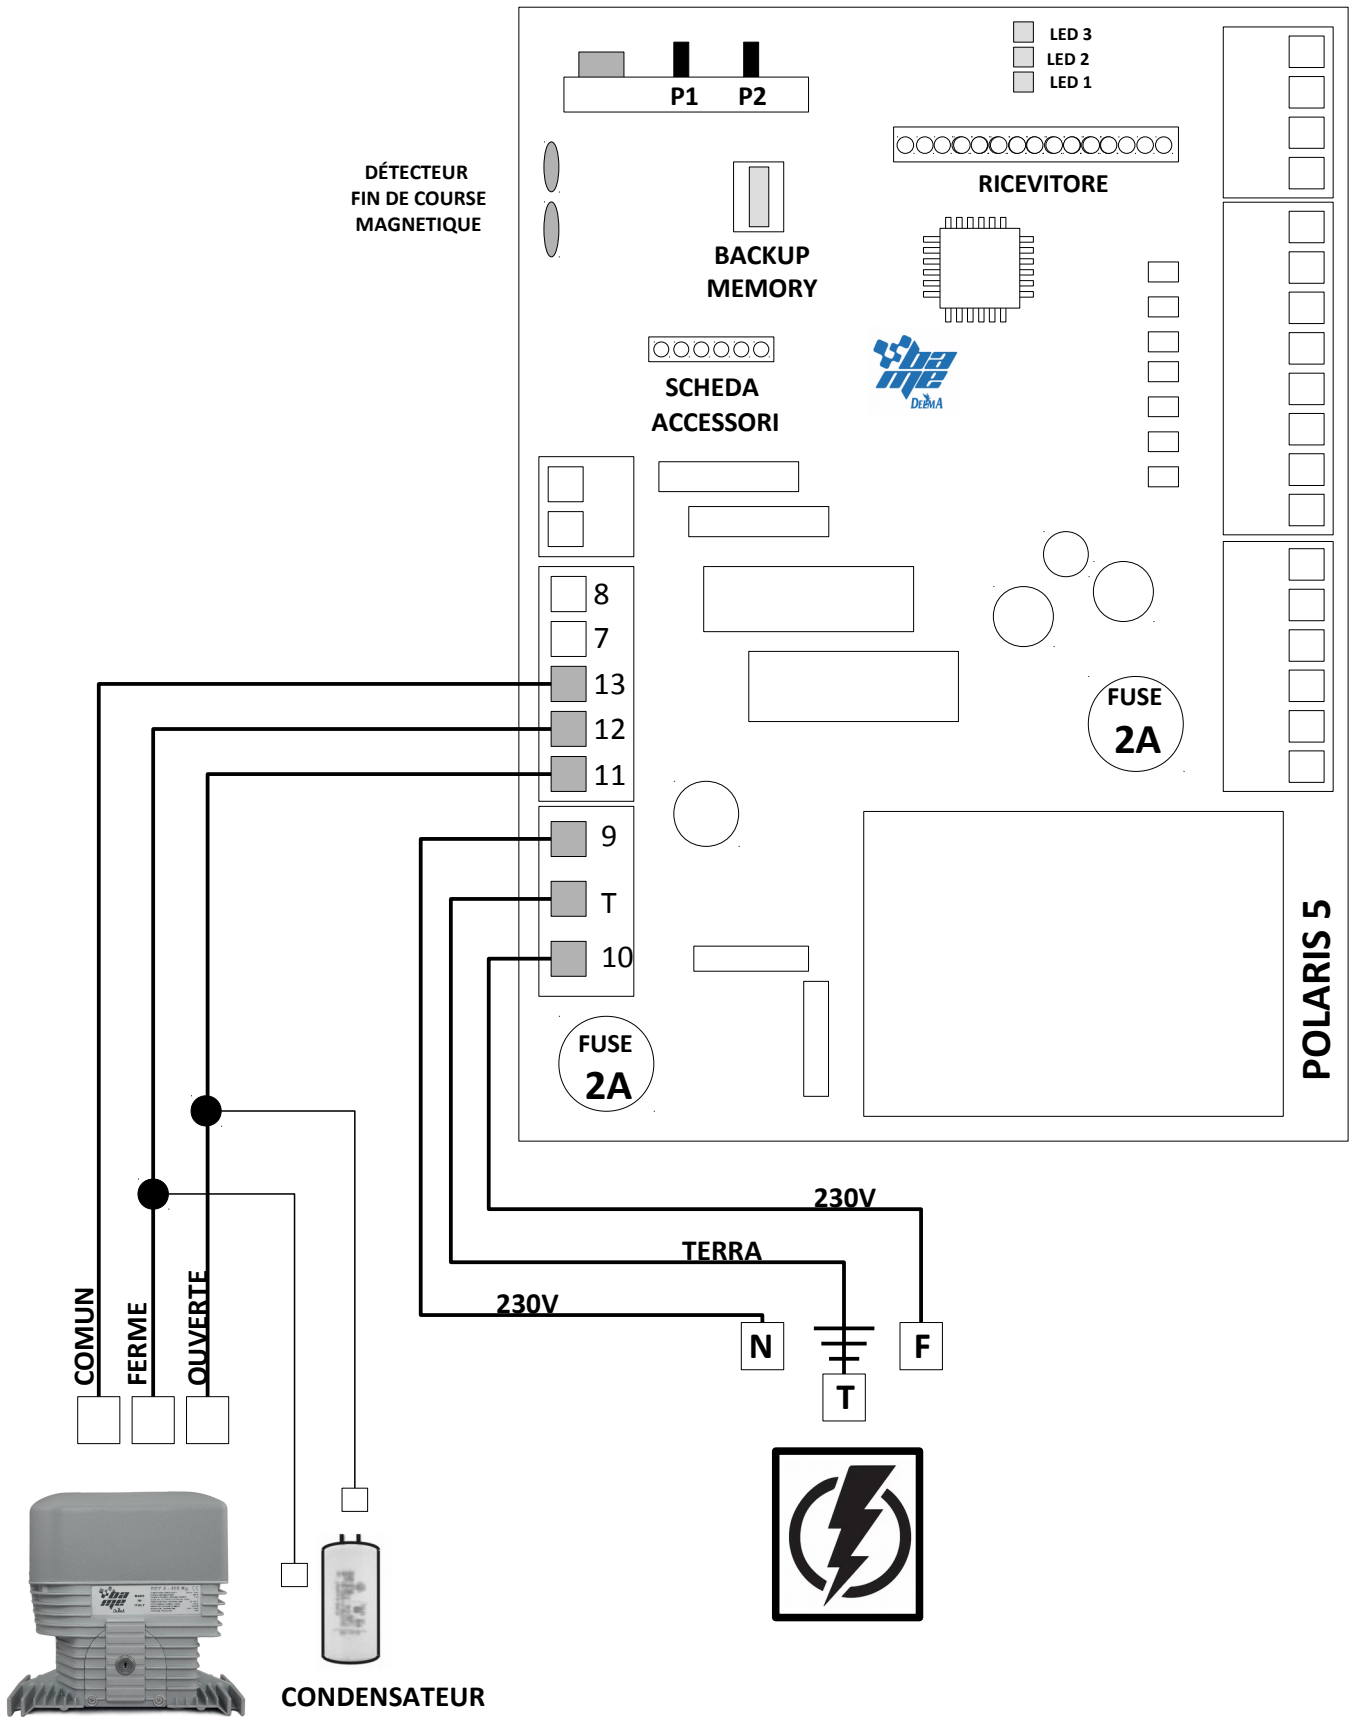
P1 P2

LED 3
LED 2
LED 1

DÉTECTEUR FIN DE COURSE MAGNETIQUE

RICEVITORE

BACKUP MEMORY

SCHEDA ACCESSORI

8
7
13
12
11

FUSE 2A

9
T
10

POLARIS 5

FUSE 2A

230V
TERRA
230V

N
T
F

COMUN
FERME
OUVERTE

CONDENSATEUR